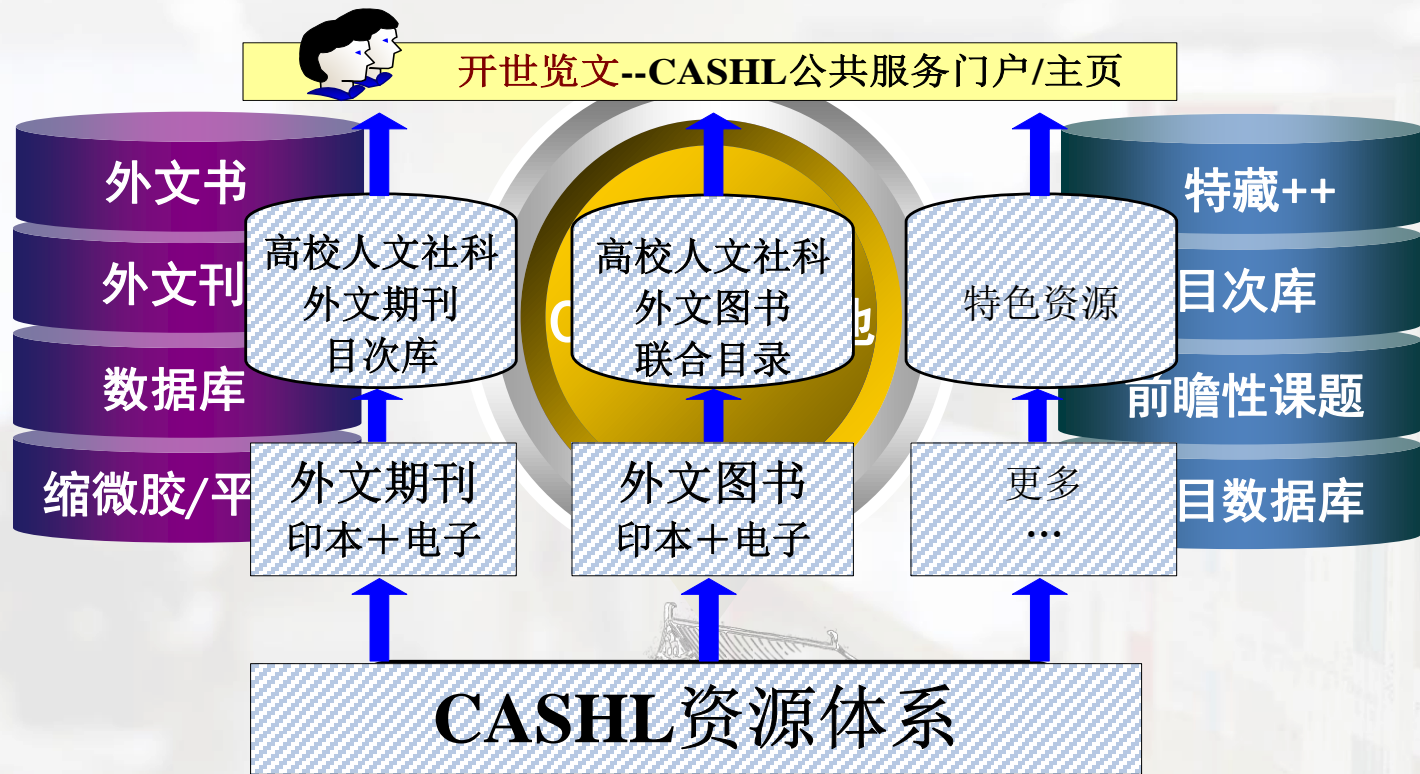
开世览文--CASHL公共服务门户/主页

外文书

外文刊

数据库

缩微胶/平

高校人文社科
外文期刊
目次库

C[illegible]

高校人文社科
外文图书
联合目录

特色资源

特藏++

目次库

前瞻性课题

目数据库

外文期刊
印本＋电子

外文图书
印本＋电子

更多
…

CASHL资源体系